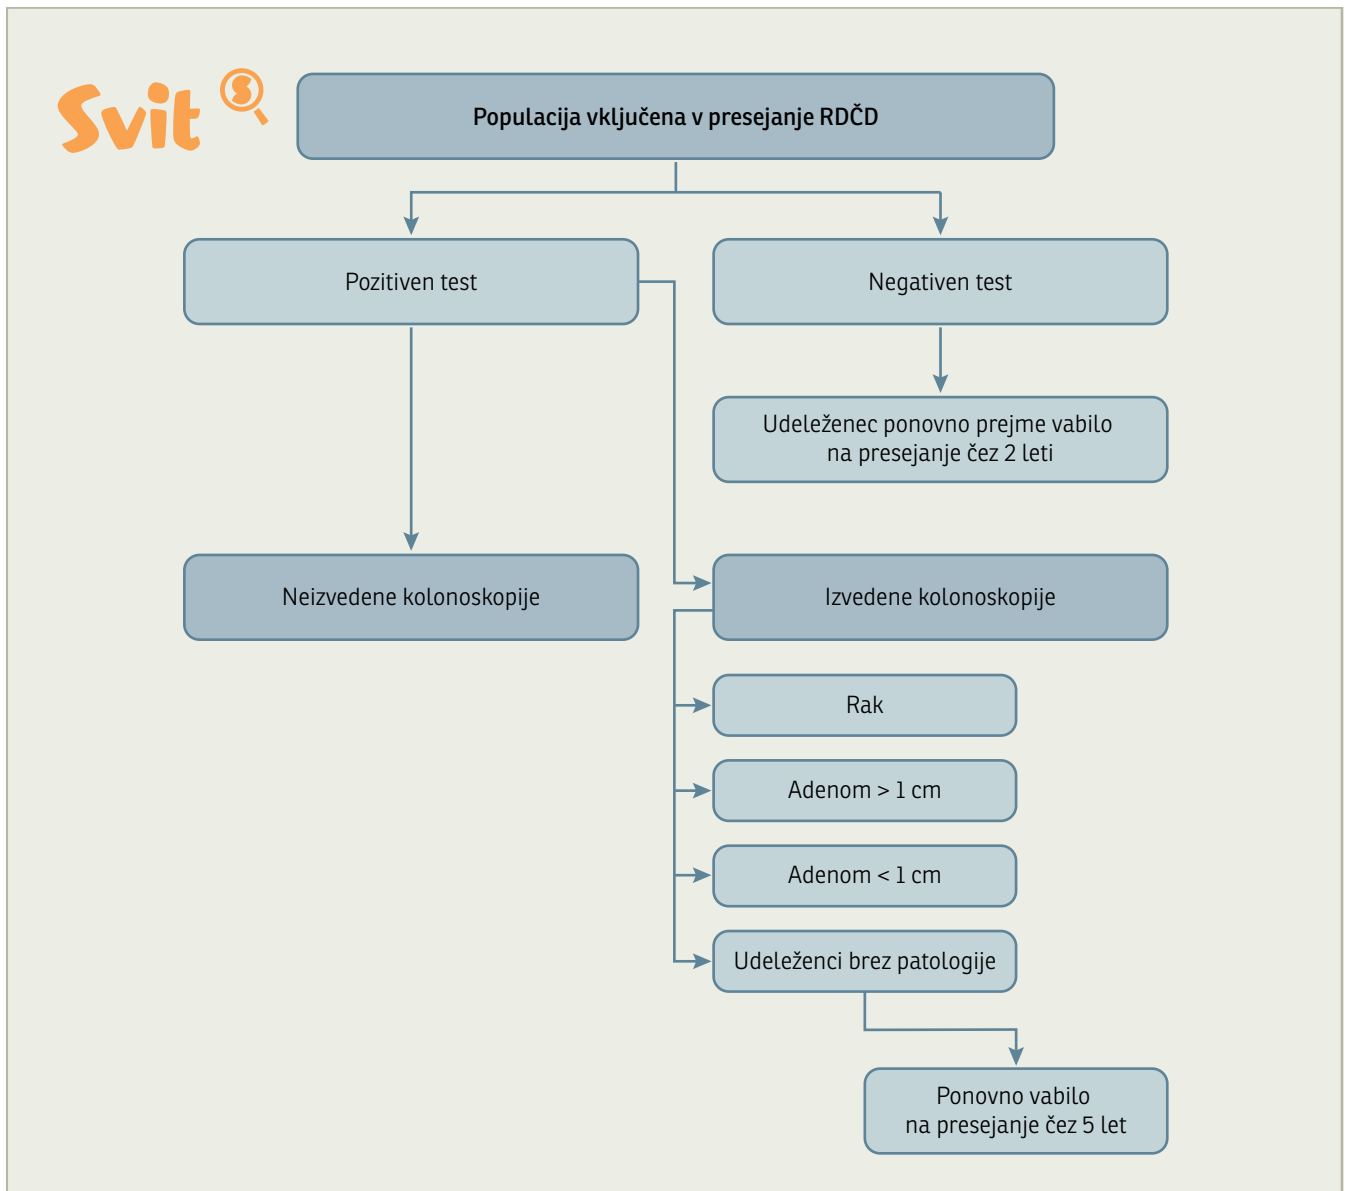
Svit

Populacija vključena v presejanje RDČD

Pozitiven test

Negativen test

Udeleženec ponovno prejme vabilo na presejanje čez 2 leti

Neizvedene kolonoskopije

Izvedene kolonoskopije

Rak

Adenom > 1 cm

Adenom < 1 cm

Udeleženci brez patologije

Ponovno vabilo na presejanje čez 5 let